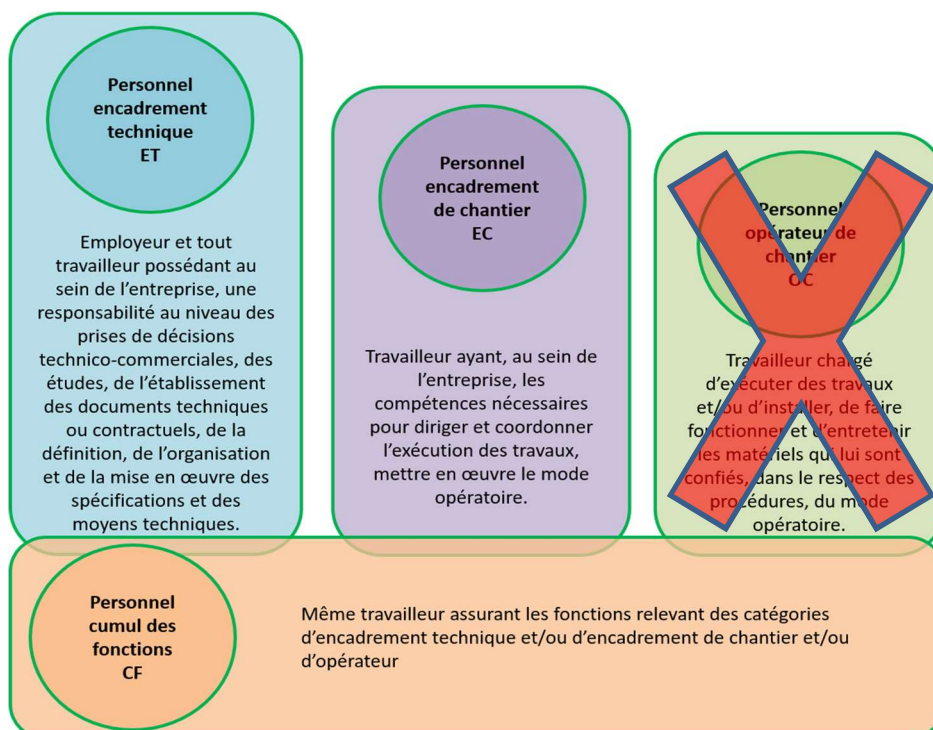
Personnel encadrement technique ET

Employeur et tout travailleur possédant au sein de l'entreprise, une responsabilité au niveau des prises de décisions technico-commerciales, des études, de l'établissement des documents techniques ou contractuels, de la définition, de l'organisation et de la mise en œuvre des spécifications et des moyens techniques.

Personnel encadrement de chantier EC

Travailleur ayant, au sein de l'entreprise, les compétences nécessaires pour diriger et coordonner l'exécution des travaux, mettre en œuvre le mode opératoire.

Personnel opérateur de chantier OC

Travailleur chargé d'exécuter des travaux et/ou d'installer, de faire fonctionner et d'entretenir les matériels qui lui sont confiés, dans le respect des procédures, du mode opératoire.

Personnel cumul des fonctions CF

Même travailleur assurant les fonctions relevant des catégories d'encadrement technique et/ou d'encadrement de chantier et/ou d'opérateur